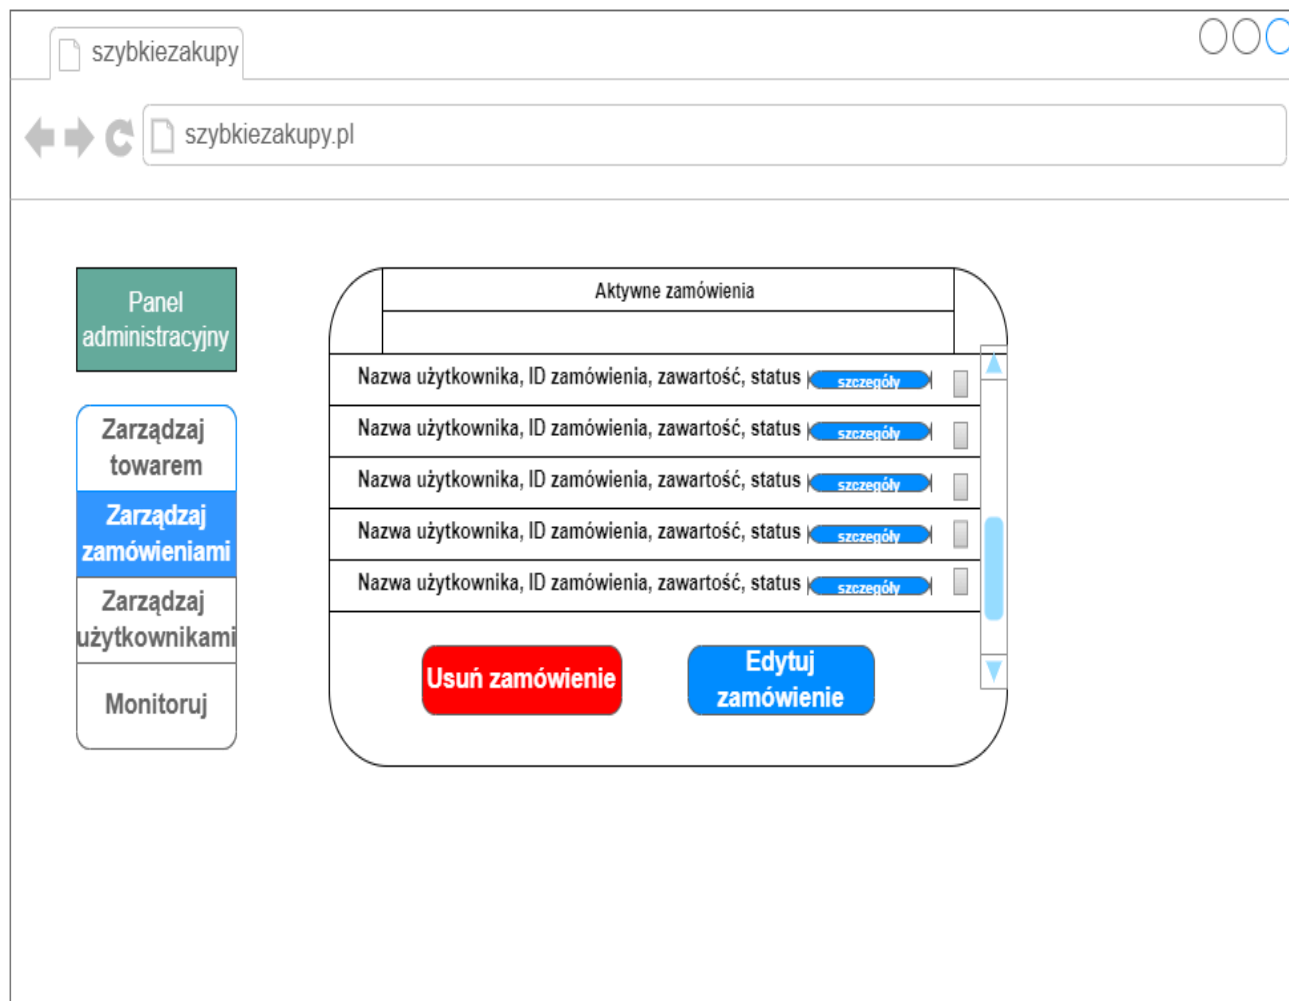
szybkiezakupy

szybkiezakupy.pl

Panel administracyjny

Zarządzaj towarem

Zarządzaj zamówieniami

Zarządzaj użytkownikami

Monitoruj

Aktywne zamówienia

Nazwa użytkownika, ID zamówienia, zawartość, status szczegóły

Nazwa użytkownika, ID zamówienia, zawartość, status szczegóły

Nazwa użytkownika, ID zamówienia, zawartość, status szczegóły

Nazwa użytkownika, ID zamówienia, zawartość, status szczegóły

Nazwa użytkownika, ID zamówienia, zawartość, status szczegóły

Usuń zamówienie

Edytuj zamówienie